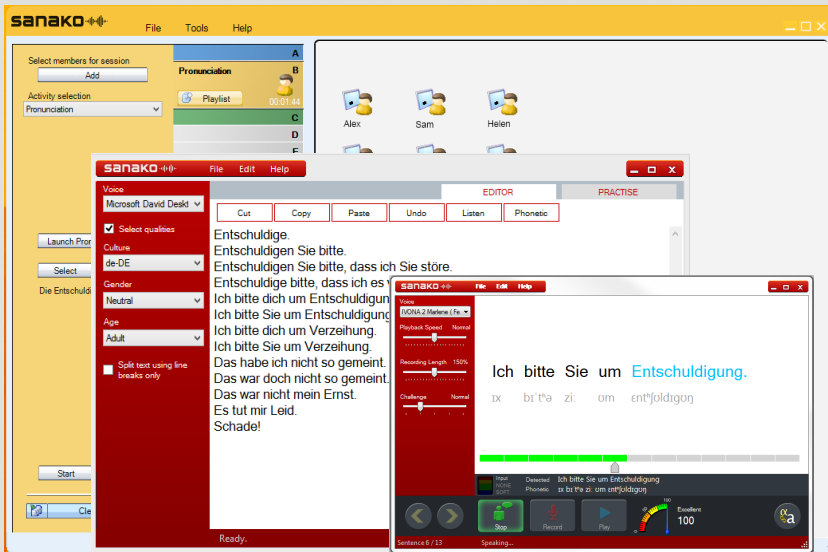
sanako

File Tools Help

Select members for session
Add
Activity selection
Pronunciation

A
Pronunciation
B
Playlist
00:01:44
C
D
E

Alex Sam Helen

Launch Pron
Select
Die Entschuldi
Start
Cle

sanako
File Edit Help

Voice
Microsoft David Deskt
Select qualities
Culture
de-DE
Gender
Neutral
Age
Adult
Split text using line breaks only

EDITOR PRACTISE
Cut Copy Paste Undo Listen Phonetic

Entschuldige.
Entschuldigen Sie bitte.
Entschuldigen Sie bitte, dass ich Sie störe.
Entschuldige bitte, dass ich es v
Ich bitte dich um Entschuldigun
Ich bitte Sie um Entschuldigung
Ich bitte dich um Verzeihung.
Ich bitte Sie um Verzeihung.
Das habe ich nicht so gemeint.
Das war doch nicht so gemeint.
Das war nicht mein Ernst.
Es tut mir Leid.
Schade!

Ready.

sanako
File Edit Help

Voice
IVONA 2 Marlene ( Fe
Playback Speed Normal
Recording Length 150%
Challenge Normal

Ich bitte Sie um Entschuldigung.
ɪx bɪˈtʰə ziː ʊm ɛntʃʊldɪɡʊŋ

Input
Detected Ich bitte Sie um Entschuldigung
Phonetic ɪx bɪˈtʰə ziː ʊm ɛntʃʊldɪɡʊŋ

Stop Record Play
Excellent
100

Sentence 6 / 13 Speaking...